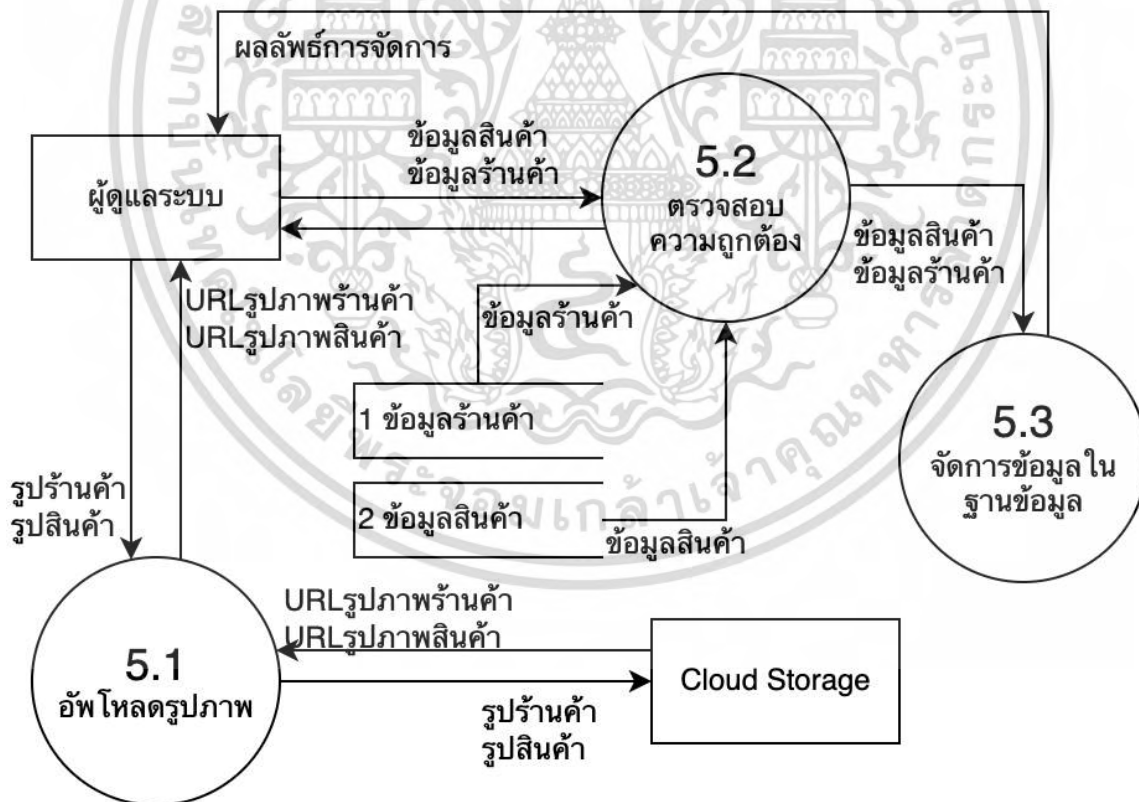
ผลลัพธ์การจัดการ

ผู้ดูแลระบบ

ข้อมูลสินค้า
ข้อมูลร้านค้า

5.2
ตรวจสอบ
ความถูกต้อง

ข้อมูลสินค้า
ข้อมูลร้านค้า

URLรูปภาพร้านค้า
URLรูปภาพสินค้า

ข้อมูลร้านค้า

1 ข้อมูลร้านค้า

2 ข้อมูลสินค้า

ข้อมูลสินค้า

5.3
จัดการข้อมูลใน
ฐานข้อมูล

รูปร้านค้า
รูปสินค้า

URLรูปภาพร้านค้า
URLรูปภาพสินค้า

5.1
อัพโหลดรูปภาพ

Cloud Storage

รูปร้านค้า
รูปสินค้า